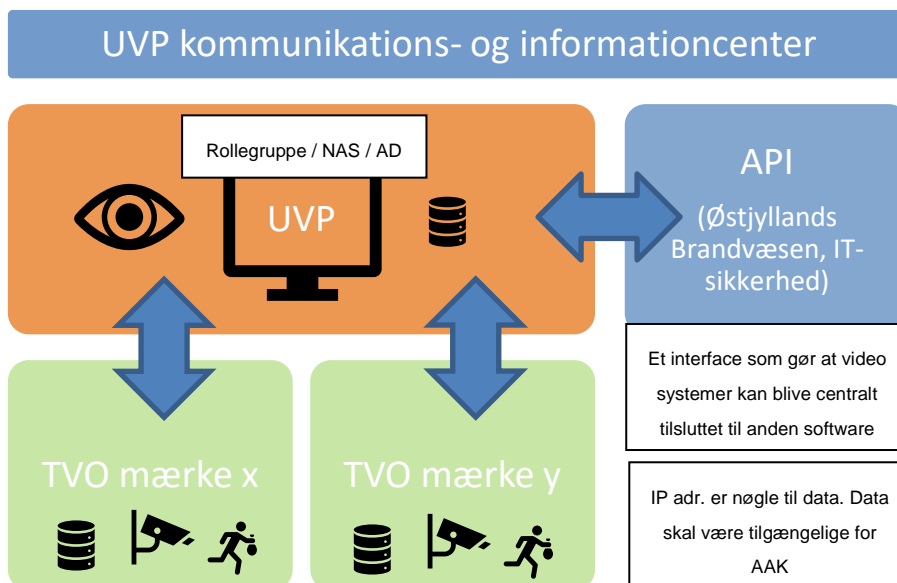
UVP kommunikations- og informationcenter

Rollegruppe / NAS / AD

UVP

API

(Østjyllands Brandvæsen, IT-sikkerhed)

Et interface som gør at video systemer kan blive centralt tilsluttet til anden software

TVO mærke x

TVO mærke y

IP adr. er nøgle til data. Data skal være tilgængelige for AAK